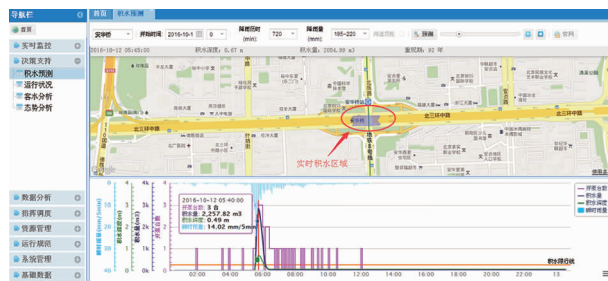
导航栏
首页
实时监控
决策支持
积水预测
运行状况
案本分析
态势分析
数据分析
指挥调度
资源管理
运行规则
系统管理
基础数据

首页 | 积水预测
实时的 | 开始时间 2016-10-1 | 0 | 降雨历时 (min): 720 | 降雨量 (mm): 185~220 | 预测 | 官网
2016-10-12 05:40:00 | 积水深度: 0.67 m | 积水量: 2094.99 m3 | 积水面积: 82 m²

北三环中路
北三环中路
北三环中路
实时积水区域

2016-10-12 05:40:00
开泵台数: 3 台
积水量: 2,257.82 m3
积水深度: 0.49 m
瞬时雨量: 14.02 mm/5min

开泵台数
积水量
积水深度
瞬时雨量
积水深度线

02:00 04:00 06:00 08:00 10:00 12:00 14:00 16:00 18:00 20:00 22:00